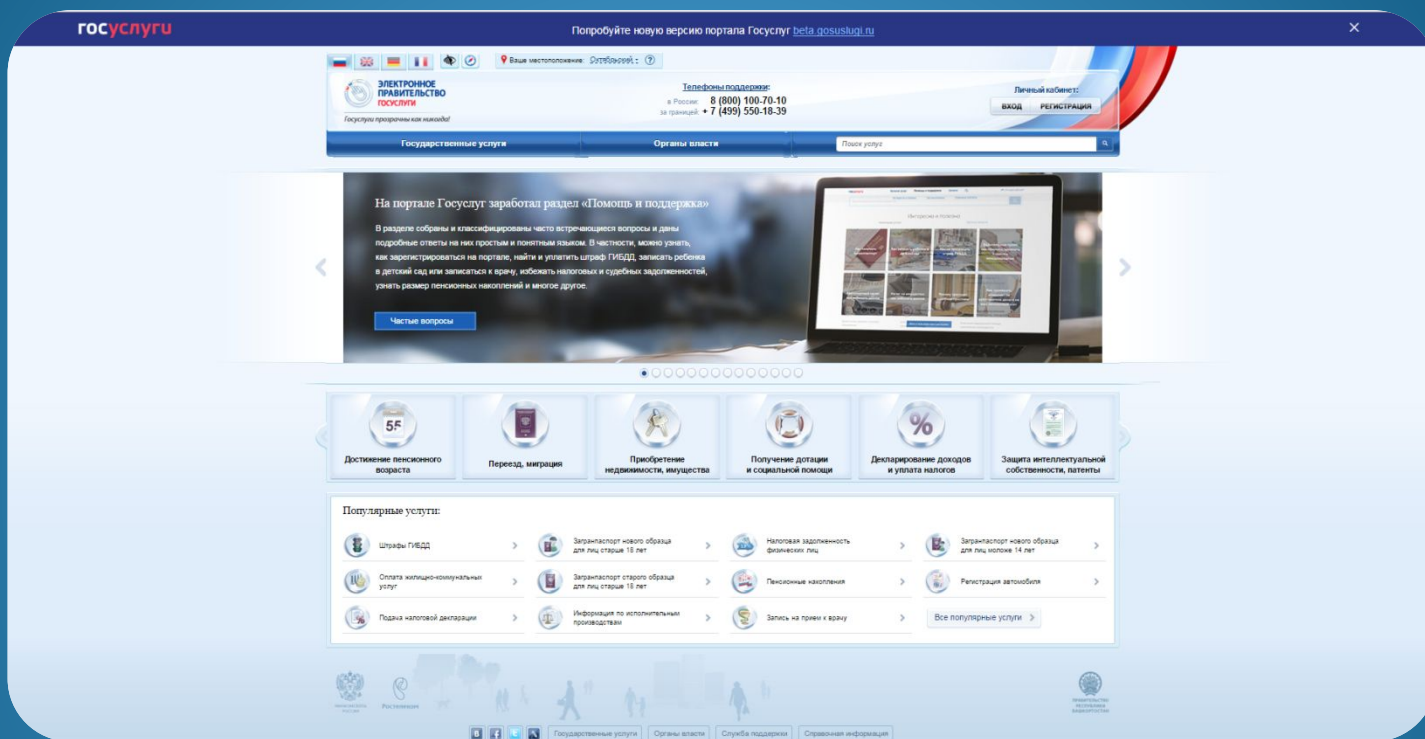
госуслуги

Попробуйте новую версию портала Госуслуг beta.gosuslugi.ru

Ваше местоположение: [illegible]

ЭЛЕКТРОННОЕ ПРАВИТЕЛЬСТВО ГОСУСЛУГИ
Госуслуги прозрачны как никогда!

Телефоны поддержки:
в России: 8 (800) 100-70-10
за границей: + 7 (499) 550-18-39

Личный кабинет:
ВХОД РЕГИСТРАЦИЯ

Государственные услуги
Органы власти
Поиск услуг

На портале Госуслуг заработал раздел «Помощь и поддержка»

В разделе собраны и классифицированы часто встречающиеся вопросы и даны подробные ответы на них простым и понятным языком. В частности, можно узнать, как зарегистрироваться на портале, найти и уплатить штраф ГИБДД, записать ребенка в детский сад или записаться к врачу, избежать налоговых и судебных задолженностей, узнать размер пенсионных накоплений и многое другое.

Частые вопросы

55
Достижение пенсионного возраста
Переезд, миграция
Приобретение недвижимости, имущества
Получение дотации и социальной помощи
%
Декларирование доходов и уплата налогов
Защита интеллектуальной собственности, патенты

Популярные услуги:

Штрафы ГИБДД
Загранпаспорт нового образца для лиц старше 18 лет
Налоговая задолженность физических лиц
Загранпаспорт нового образца для лиц моложе 14 лет
Оплата жилищно-коммунальных услуг
Загранпаспорт старого образца для лиц старше 18 лет
Пенсионные накопления
Регистрация автомобиля
Подача налоговой декларации
Информация по исполнительным производствам
Запись на прием к врачу
Все популярные услуги

Ростелеком

Государственные услуги
Органы власти
Служба поддержки
Справочная информация